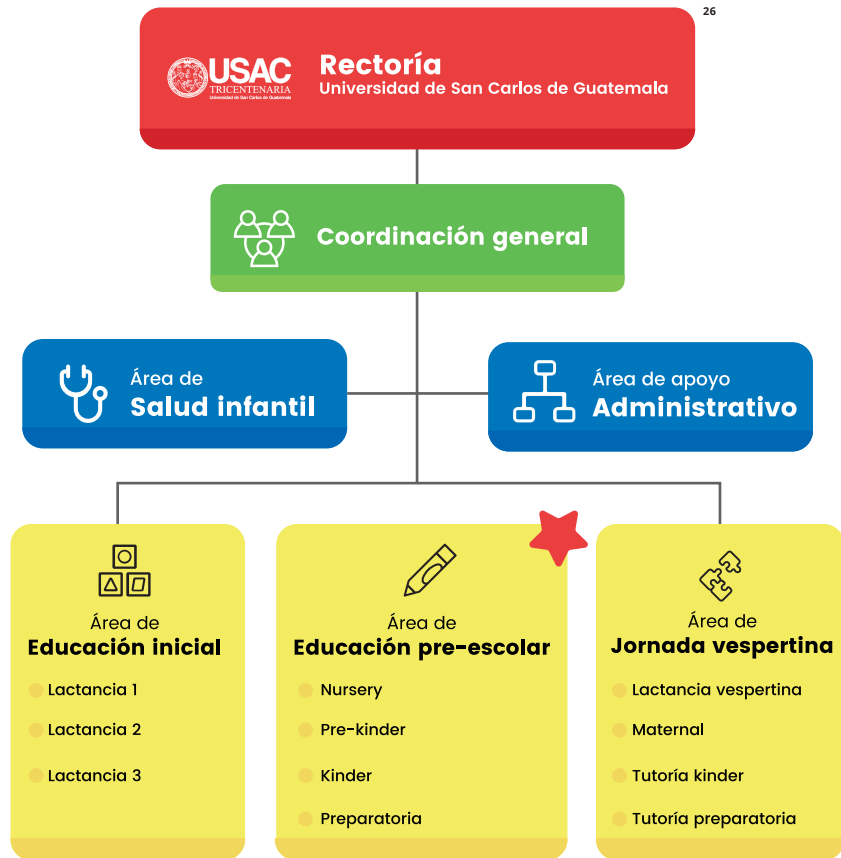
26

USAC TRICENTENARIA Universidad de San Carlos de Guatemala

Rectoría
Universidad de San Carlos de Guatemala

Coordinación general

Área de
Salud infantil

Área de apoyo
Administrativo

Área de
Educación inicial

Lactancia 1

Lactancia 2

Lactancia 3

Área de
Educación pre-escolar

Nursery

Pre-kinder

Kinder

Preparatoria

Área de
Jornada vespertina

Lactancia vespertina

Maternal

Tutoría kinder

Tutoría preparatoria